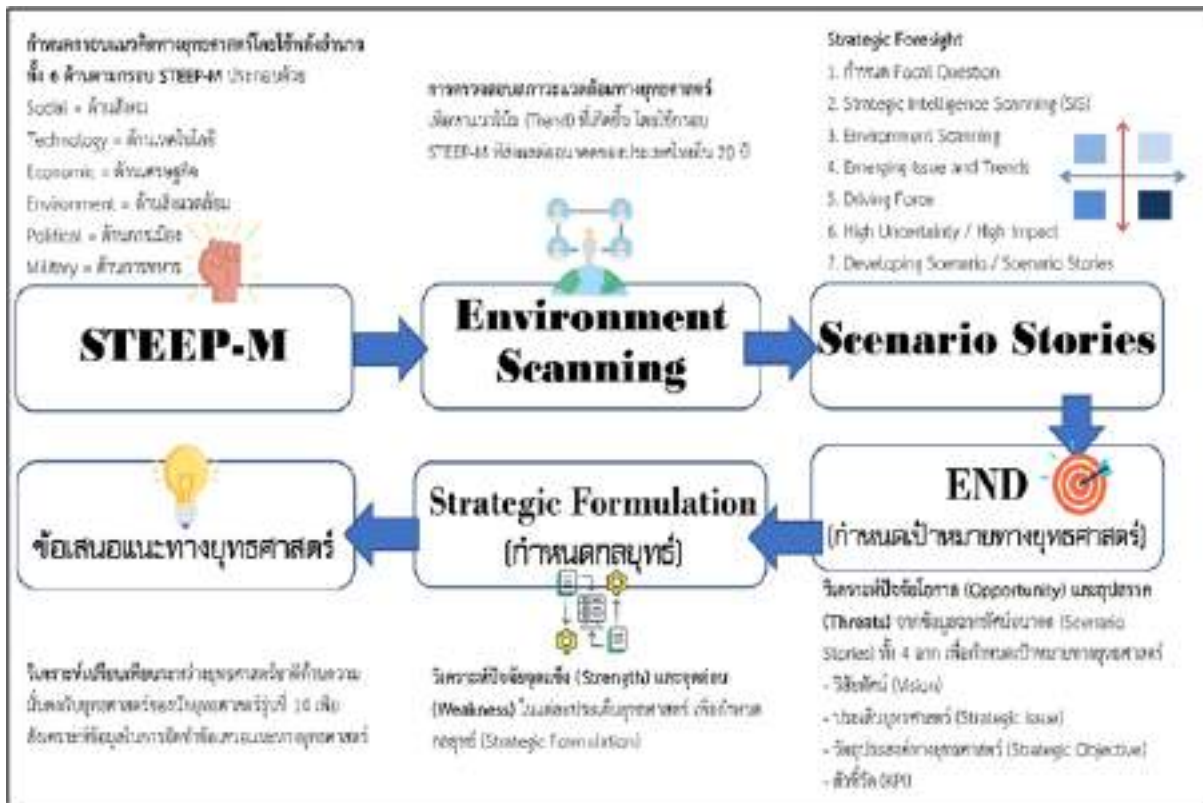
กำหนดกรอบแนวคิดทางยุทธศาสตร์โดยใช้พลังอำนาจ ทั้ง 6 ด้านตามกรอบ STEEP-M ประกอบด้วย
Social = ด้านสังคม
Technology = ด้านเทคโนโลยี
Economic = ด้านเศรษฐกิจ
Environment = ด้านสิ่งแวดล้อม
Political = ด้านการเมือง
Military = ด้านการทหาร

STEEP-M

การตรวจสอบสภาวะแวดล้อมทางยุทธศาสตร์ เพื่อหาแนวโน้ม (Trend) ที่เกิดขึ้น โดยใช้กรอบ STEEP-M ที่ส่งผลต่อ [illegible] ในระยะ 20 ปี

Environment Scanning

Strategic Foresight
1. กำหนด Focal Question
2. Strategic Intelligence Scanning (SIS)
3. Environment Scanning
4. Emerging Issue and Trends
5. Driving Force
6. High Uncertainty / High Impact
7. Developing Scenario / Scenario Stories

Scenario Stories

END
(กำหนดเป้าหมายทางยุทธศาสตร์)

วิเคราะห์ปัจจัยโอกาส (Opportunity) และอุปสรรค (Threats) จากข้อมูลภาพอนาคต (Scenario Stories) ทั้ง 4 ภาพ เพื่อกำหนดเป้าหมายทางยุทธศาสตร์
- วิสัยทัศน์ (Vision)
- ประเด็นยุทธศาสตร์ (Strategic Issue)
- วัตถุประสงค์ทางยุทธศาสตร์ (Strategic Objective)
- ตัวชี้วัด (KPI)

Strategic Formulation
(กำหนดกลยุทธ์)

วิเคราะห์ปัจจัยจุดแข็ง (Strength) และจุดอ่อน (Weakness) ในแต่ละประเด็นยุทธศาสตร์ เพื่อกำหนดกลยุทธ์ (Strategic Formulation)

ข้อเสนอแนะทางยุทธศาสตร์

วิเคราะห์เปรียบเทียบระหว่างยุทธศาสตร์ที่ได้กับความ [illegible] ยุทธศาสตร์ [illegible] รุ่นที่ 10 เพื่อ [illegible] ข้อมูลในการจัดทำข้อเสนอแนะทางยุทธศาสตร์